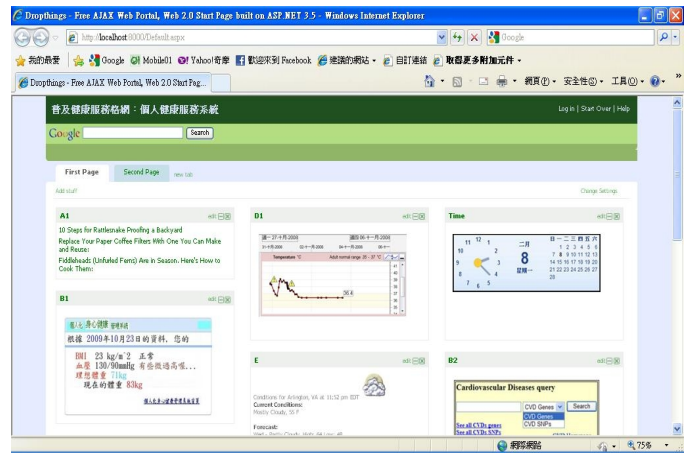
Dropthings - Free AJAX Web Portal, Web 2.0 Start Page built on ASP.NET 3.5 - Windows Internet Explorer

http://localhost:8000/Default.aspx

Google

我的最愛 | Google | Mobile01 | Yahoo!奇摩 | 歡迎來到 Facebook | 建議的網站 | 自訂連結 | 取得更多附加元件

Dropthings - Free AJAX Web Portal, Web 2.0 Start Pag...

網頁(P) | 安全性(S) | 工具(O)

普及健康服務格網：個人健康服務系統

Log in | Start Over | Help

Google Search

First Page | Second Page | new tab

Add stuff

Change Settings

A1

edit

10 Steps for Rattlesnake Proofing a Backyard

Replace Your Paper Coffee Filters With One You Can Make and Reuse:

Fiddleheads (Unfurled Ferns) Are in Season. Here's How to Cook Them:

D1

edit

Temperature °C

Time

edit

二月

8

星期一

日 一 二 三 四 五 六

1 2 3 4 5 6

7 8 9 10 11 12 13

14 15 16 17 18 19 20

21 22 23 24 25 26 27

28

B1

edit

個人化 身心健康 管理系統

根據 2009年10月23日的資料，您的

BMI 23 kg/m^2 正常

血壓 130/90mmHg 有些微過高現...

理想體重 71kg

現在的體重 83kg

E

edit

Conditions for Arlington, VA at 11:52 pm EDT

Current Conditions:

Mostly Cloudy, 55 F

Forecast:

B2

edit

Cardiovascular Diseases query

CVD Genes

Search

CVD Genes

CVD SNPs

See all CVDs genes

See all CVDs SNPs

網際網路

75%